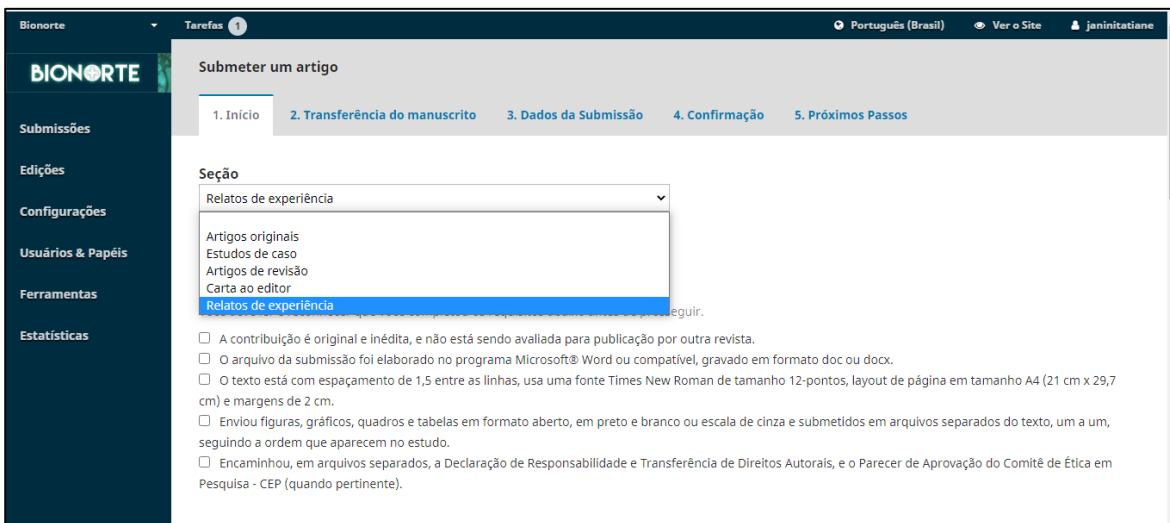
Bionorte
Tarefas 1
Português (Brasil)
Ver o Site
janinitatiane

BIONORTE

Submissões
Edições
Configurações
Usuários & Papéis
Ferramentas
Estatísticas

Submeter um artigo

1. Início
2. Transferência do manuscrito
3. Dados da Submissão
4. Confirmação
5. Próximos Passos

Seção
Relatos de experiência

Artigos originais
Estudos de caso
Artigos de revisão
Carta ao editor
Relatos de experiência

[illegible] prosseguir.

A contribuição é original e inédita, e não está sendo avaliada para publicação por outra revista.

O arquivo da submissão foi elaborado no programa Microsoft® Word ou compatível, gravado em formato doc ou docx.

O texto está com espaçamento de 1,5 entre as linhas, usa uma fonte Times New Roman de tamanho 12-pontos, layout de página em tamanho A4 (21 cm x 29,7 cm) e margens de 2 cm.

Enviou figuras, gráficos, quadros e tabelas em formato aberto, em preto e branco ou escala de cinza e submetidos em arquivos separados do texto, um a um, seguindo a ordem que aparecem no estudo.

Encaminhou, em arquivos separados, a Declaração de Responsabilidade e Transferência de Direitos Autorais, e o Parecer de Aprovação do Comitê de Ética em Pesquisa - CEP (quando pertinente).